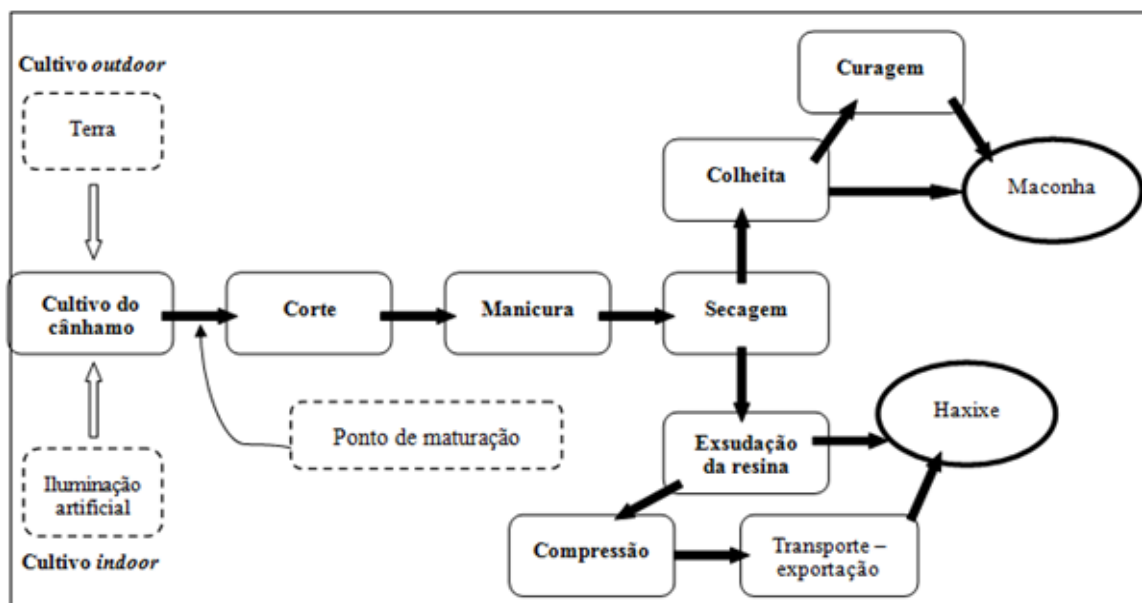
Cultivo *outdoor*

Terra

Cultivo do cânhamo

Iluminação artificial

Cultivo *indoor*

Corte

Manicura

Secagem

Colheita

Curagem

Maconha

Ponto de maturação

Exsudação da resina

Haxixe

Compressão

Transporte – exportação